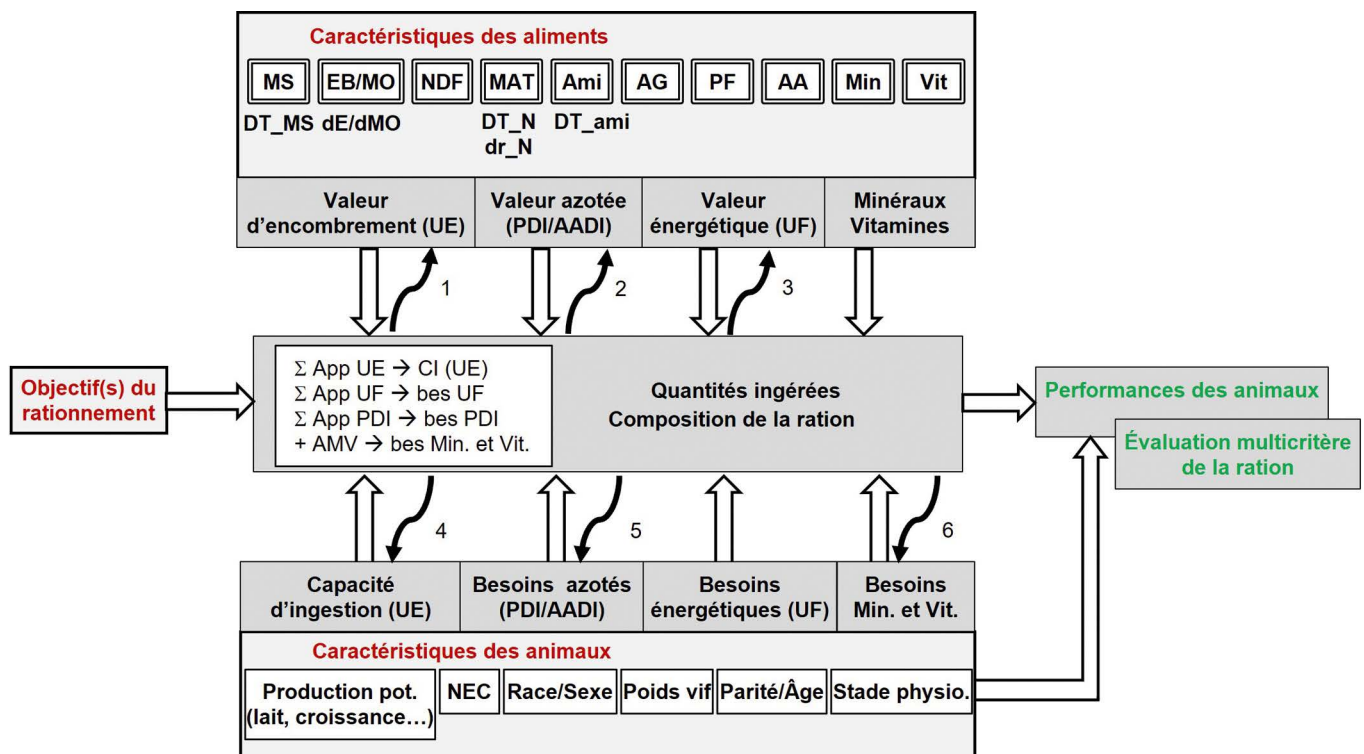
Caractéristiques des aliments

MS EB/MO NDF MAT Ami AG PF AA Min Vit

DT_MS dE/dMO DT_N dr_N DT_ami

Valeur d'encombrement (UE)

Valeur azotée (PDI/AADI)

Valeur énergétique (UF)

Minéraux Vitamines

1 2 3

Objectif(s) du rationnement

$\Sigma$ App UE → CI (UE)
$\Sigma$ App UF → bes UF
$\Sigma$ App PDI → bes PDI
+ AMV → bes Min. et Vit.

Quantités ingérées
Composition de la ration

Performances des animaux

Évaluation multicritère de la ration

4 5 6

Capacité d'ingestion (UE)

Besoins azotés (PDI/AADI)

Besoins énergétiques (UF)

Besoins Min. et Vit.

Caractéristiques des animaux

Production pot. (lait, croissance…) NEC Race/Sexe Poids vif Parité/Âge Stade physio.